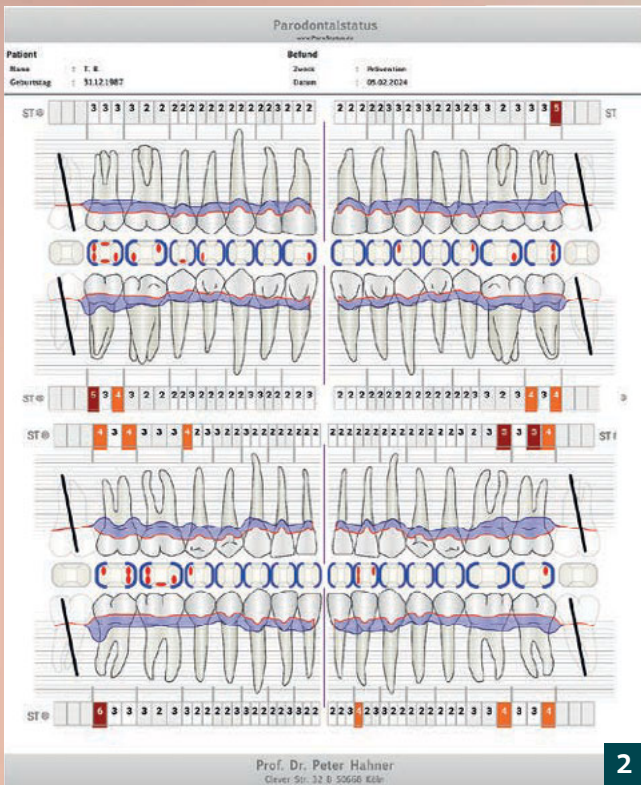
Parodontalstatus

www.ParoStatus.de

Patient
Name : F. B.
Geburtstag : 31.12.1987

Befund
Zweck : Prävention
Datum : 05.02.2024

ST
3 3 3 3 2 2 2 2 2 2 2 2 2 2 2 2 2 3 3 2 3 3
2 2 3 3 2 3 3 3 2 3 3 2 3 3 2 3 3 3 2 3 3 3 3 5
ST

ST
5 3 4 3 2 2 2 2 3 2 2 2 2 2 3 3 2 2 2 3
2 2 2 2 2 2 2 2 2 2 2 2 2 2 3 2 3 4 3 4

ST
4 3 4 3 3 3 4 2 3 3 2 3 2 2 2 2 2 2 2 2
2 2 2 2 2 2 2 2 2 2 2 2 2 3 2 3 3 5 3 5 4
ST

ST
6 3 3 3 2 3 3 2 2 2 3 3 2 2 2 2 3 2 2 2
3 2 4 2 3 3 2 2 2 2 2 2 2 2 3 3 4 3 3 4

Prof. Dr. Peter Hahner
Clever Str. 32 D 50668 Köln

2